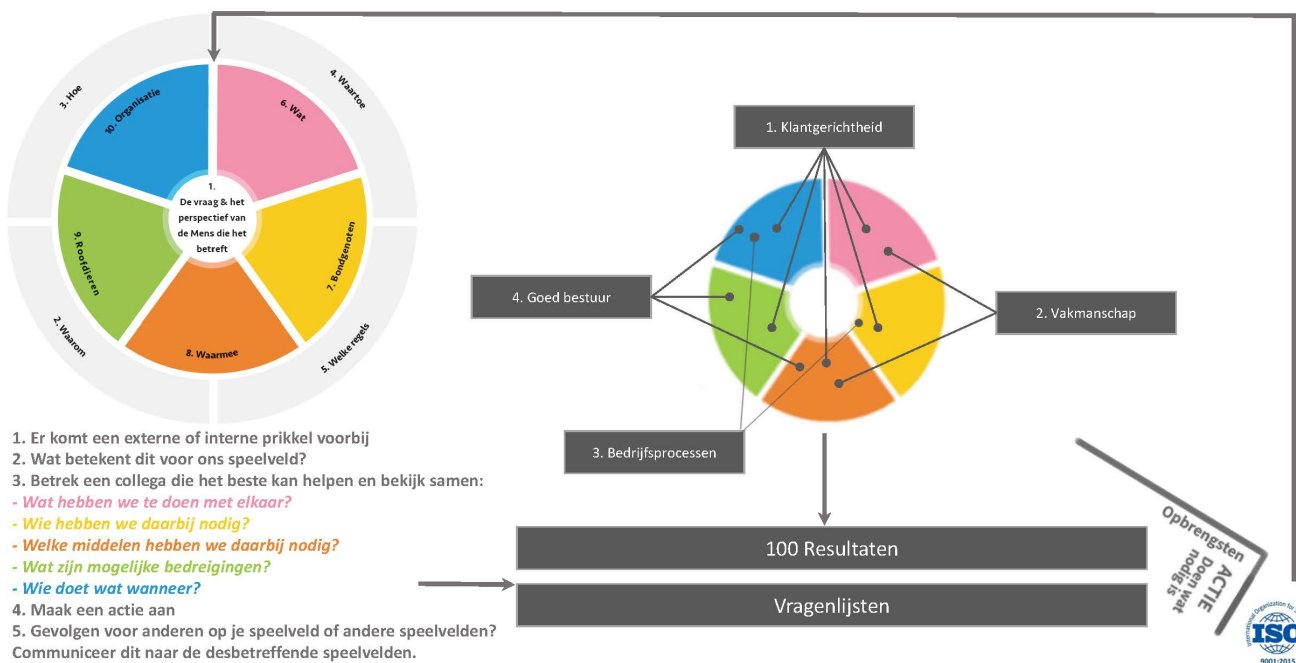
3. Hoe

4. Waartoe

10. Organisatie

6. Wat

1.
De vraag & het perspectief van de Mens die het betreft

9. Roofdieren

7. Bondgenoten

8. Waarmee

2. Waarom

5. Welke regels

1. Klantgerichtheid

4. Goed bestuur

2. Vakmanschap

3. Bedrijfsprocessen

1. Er komt een externe of interne prikkel voorbij
2. Wat betekent dit voor ons speelveld?
3. Betrek een collega die het beste kan helpen en bekijk samen:
- Wat hebben we te doen met elkaar?
- Wie hebben we daarbij nodig?
- Welke middelen hebben we daarbij nodig?
- Wat zijn mogelijke bedreigingen?
- Wie doet wat wanneer?
4. Maak een actie aan
5. Gevolgen voor anderen op je speelveld of andere speelvelden?
Communiceer dit naar de desbetreffende speelvelden.

100 Resultaten

Vragenlijsten

Opbrengsten
ACTIE
Doen wat
nodig is

ISO
9001:2015